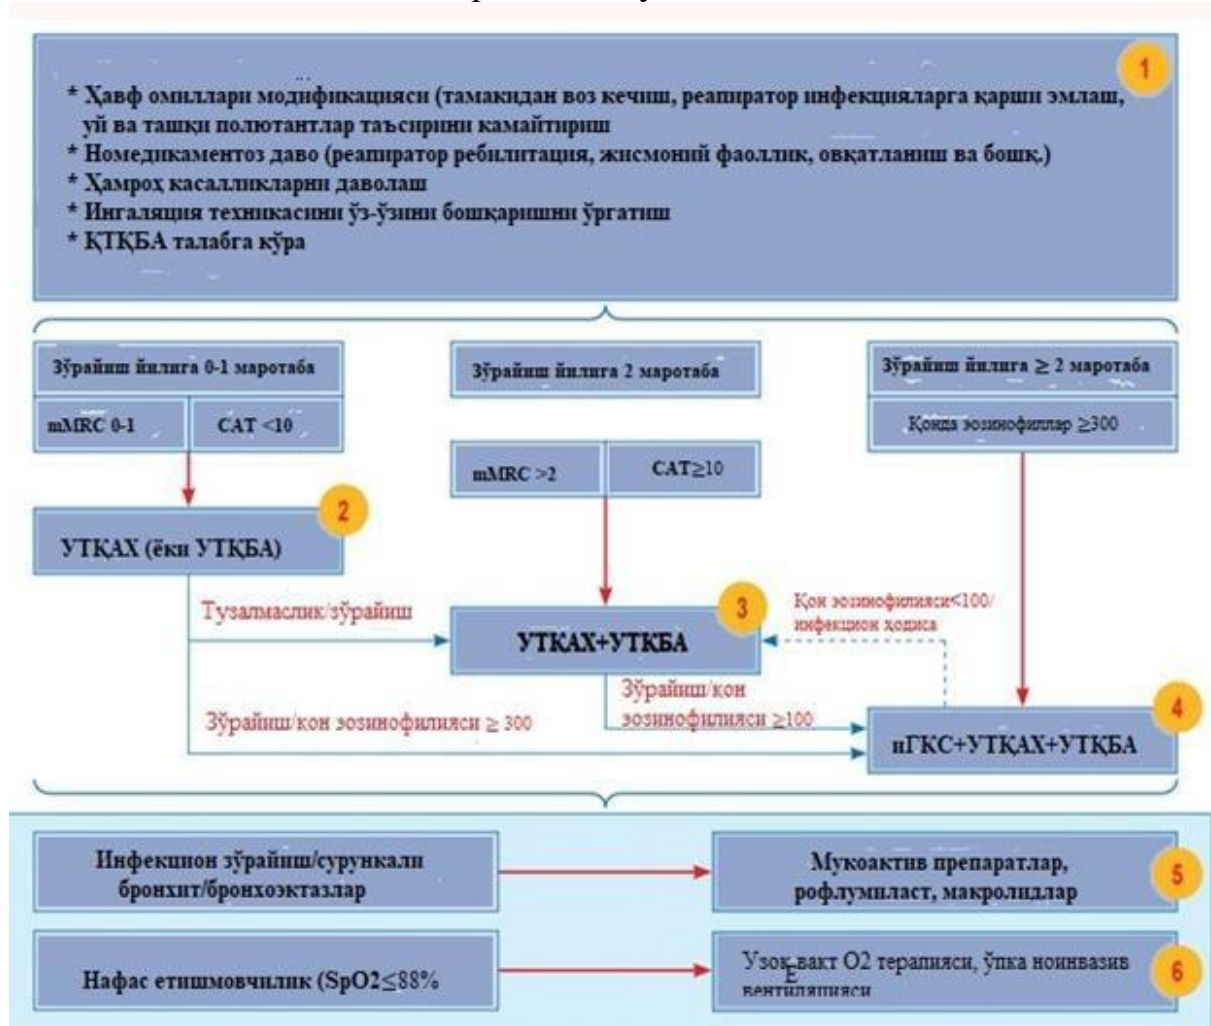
1

* Хавф омиллари модификацияси (тамакидан воз кечиш, реапиратор инфекцияларга карши эмлаш, уй ва ташқи полютантлар таъсирини камайтириш
* Номедикаментоз даво (реапиратор ребилитация, жисмоний фаоллик, овқатланиш ва бошқ.)
* Ҳамроҳ касалликларни даволаш
* Ингаляция техникасини ўз-ўзини бошқаришни ўргатиш
* ҚТҚБА талабга кўра

Зўрайиш йилига 0-1 маротаба

mMRC 0-1

CAT <10

Зўрайиш йилига 2 маротаба

mMRC >2

CAT≥10

Зўрайиш йилига ≥ 2 маротаба

Қонда эозинофиллар ≥300

2

УТҚАХ (ёки УТҚБА)

Тузалмаслик/зўрайиш

3

УТКАХ+УТКБА

Қон эозинофилияси<100/ инфекцион ҳодиса

Зўрайиш/қон эозинофилияси ≥100

Зўрайиш/қон эозинофилияси ≥ 300

4

иГКС+УТҚАХ+УТҚБА

Инфекцион зўрайиш/сурункали бронхит/бронхоэктазлар

Мукоактив препаратлар, рофлумиласт, макролидлар

5

Нафас етишмовчилик (SpO2≤88%

Узоқ вакт O2 терапияси, ўпка ноинвазив вентиляцияси

6